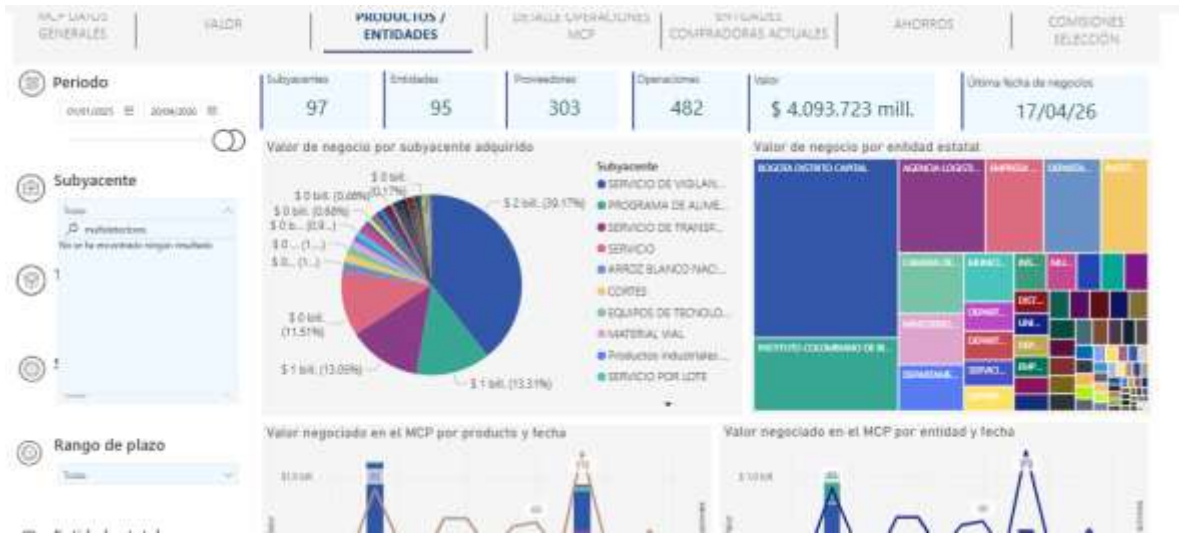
MCP DATOS GENERALES | VALOR | PRODUCTOS / ENTIDADES | DETALLE OPERACIONES MCP | ENTIDADES COMPRADORAS ACTUALES | AHORROS | COMISIONES SELECCIÓN

Periodo
01/01/2025 20/04/2026

Subyacente
Todas
multiselección
No se ha encontrado ningún resultado

Rango de plazo
Todas

| Subyacentes | Entidades | Proveedores | Operaciones | Valor | Última fecha de negocios |
|---|---|---|---|---|---|
| 97 | 95 | 303 | 482 | $ 4.093.723 mill. | 17/04/26 |

Valor de negocio por subyacente adquirido

$ 0 bill. (0,17%)
$ 0 bill. (0,68%)
$ 0 bill. (0,68%)
$ 0 b... (0,9...)
$ 0 ... (1...)
$ 0... (1...)
$ 2 bill. (39,17%)
$ 0 bill. (11,51%)
$ 1 bill. (13,09%)
$ 1 bill. (13,31%)

Subyacente
SERVICIO DE VIGILAN...
PROGRAMA DE ALIME...
SERVICIO DE TRANSP...
SERVICIO
ARROZ BLANCO NACI...
CORTES
EQUIPOS DE TECNOLO...
MATERIAL VIAL
Productos industriales ...
SERVICIO POR LOTE

Valor de negocio por entidad estatal
BOGOTA DISTRITO CAPITAL
AGENCIA LOGISTI...
EMPRESA...
DEPARTA...
INSTIT...
INSTITUTO COLOMBIANO DE B...
CAMARA DE...
MUNICI...
INS...
MU...
MINISTERIO...
DEPART...
DIST...
UNI...
DEPART...
DEPARTAME...
SERVICI...
EMP...

Valor negociado en el MCP por producto y fecha
$1.0 bill.

Valor negociado en el MCP por entidad y fecha
$ 1.0 bill.